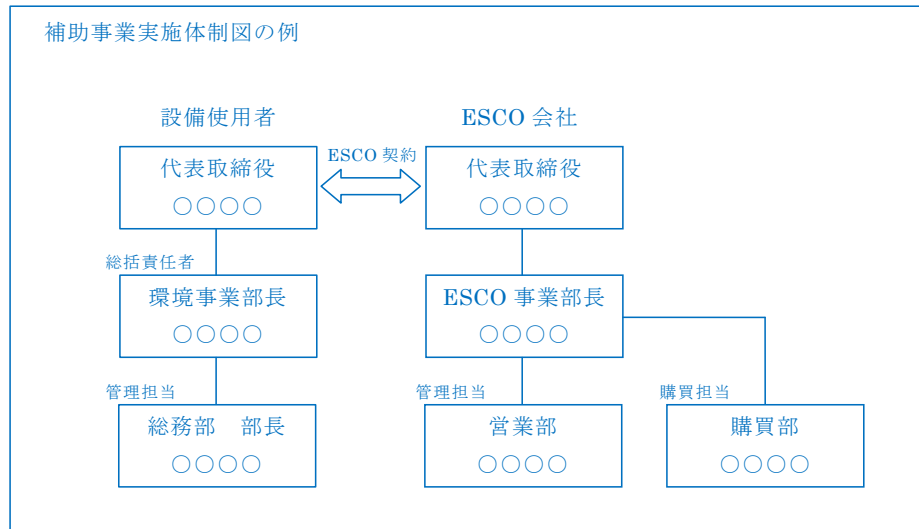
補助事業実施体制図の例

設備使用者

代表取締役
○○○○

総括責任者

環境事業部長
○○○○

管理担当

総務部　部長
○○○○

ESCO 会社

ESCO 契約

代表取締役
○○○○

ESCO 事業部長
○○○○

管理担当

営業部
○○○○

購買担当

購買部
○○○○